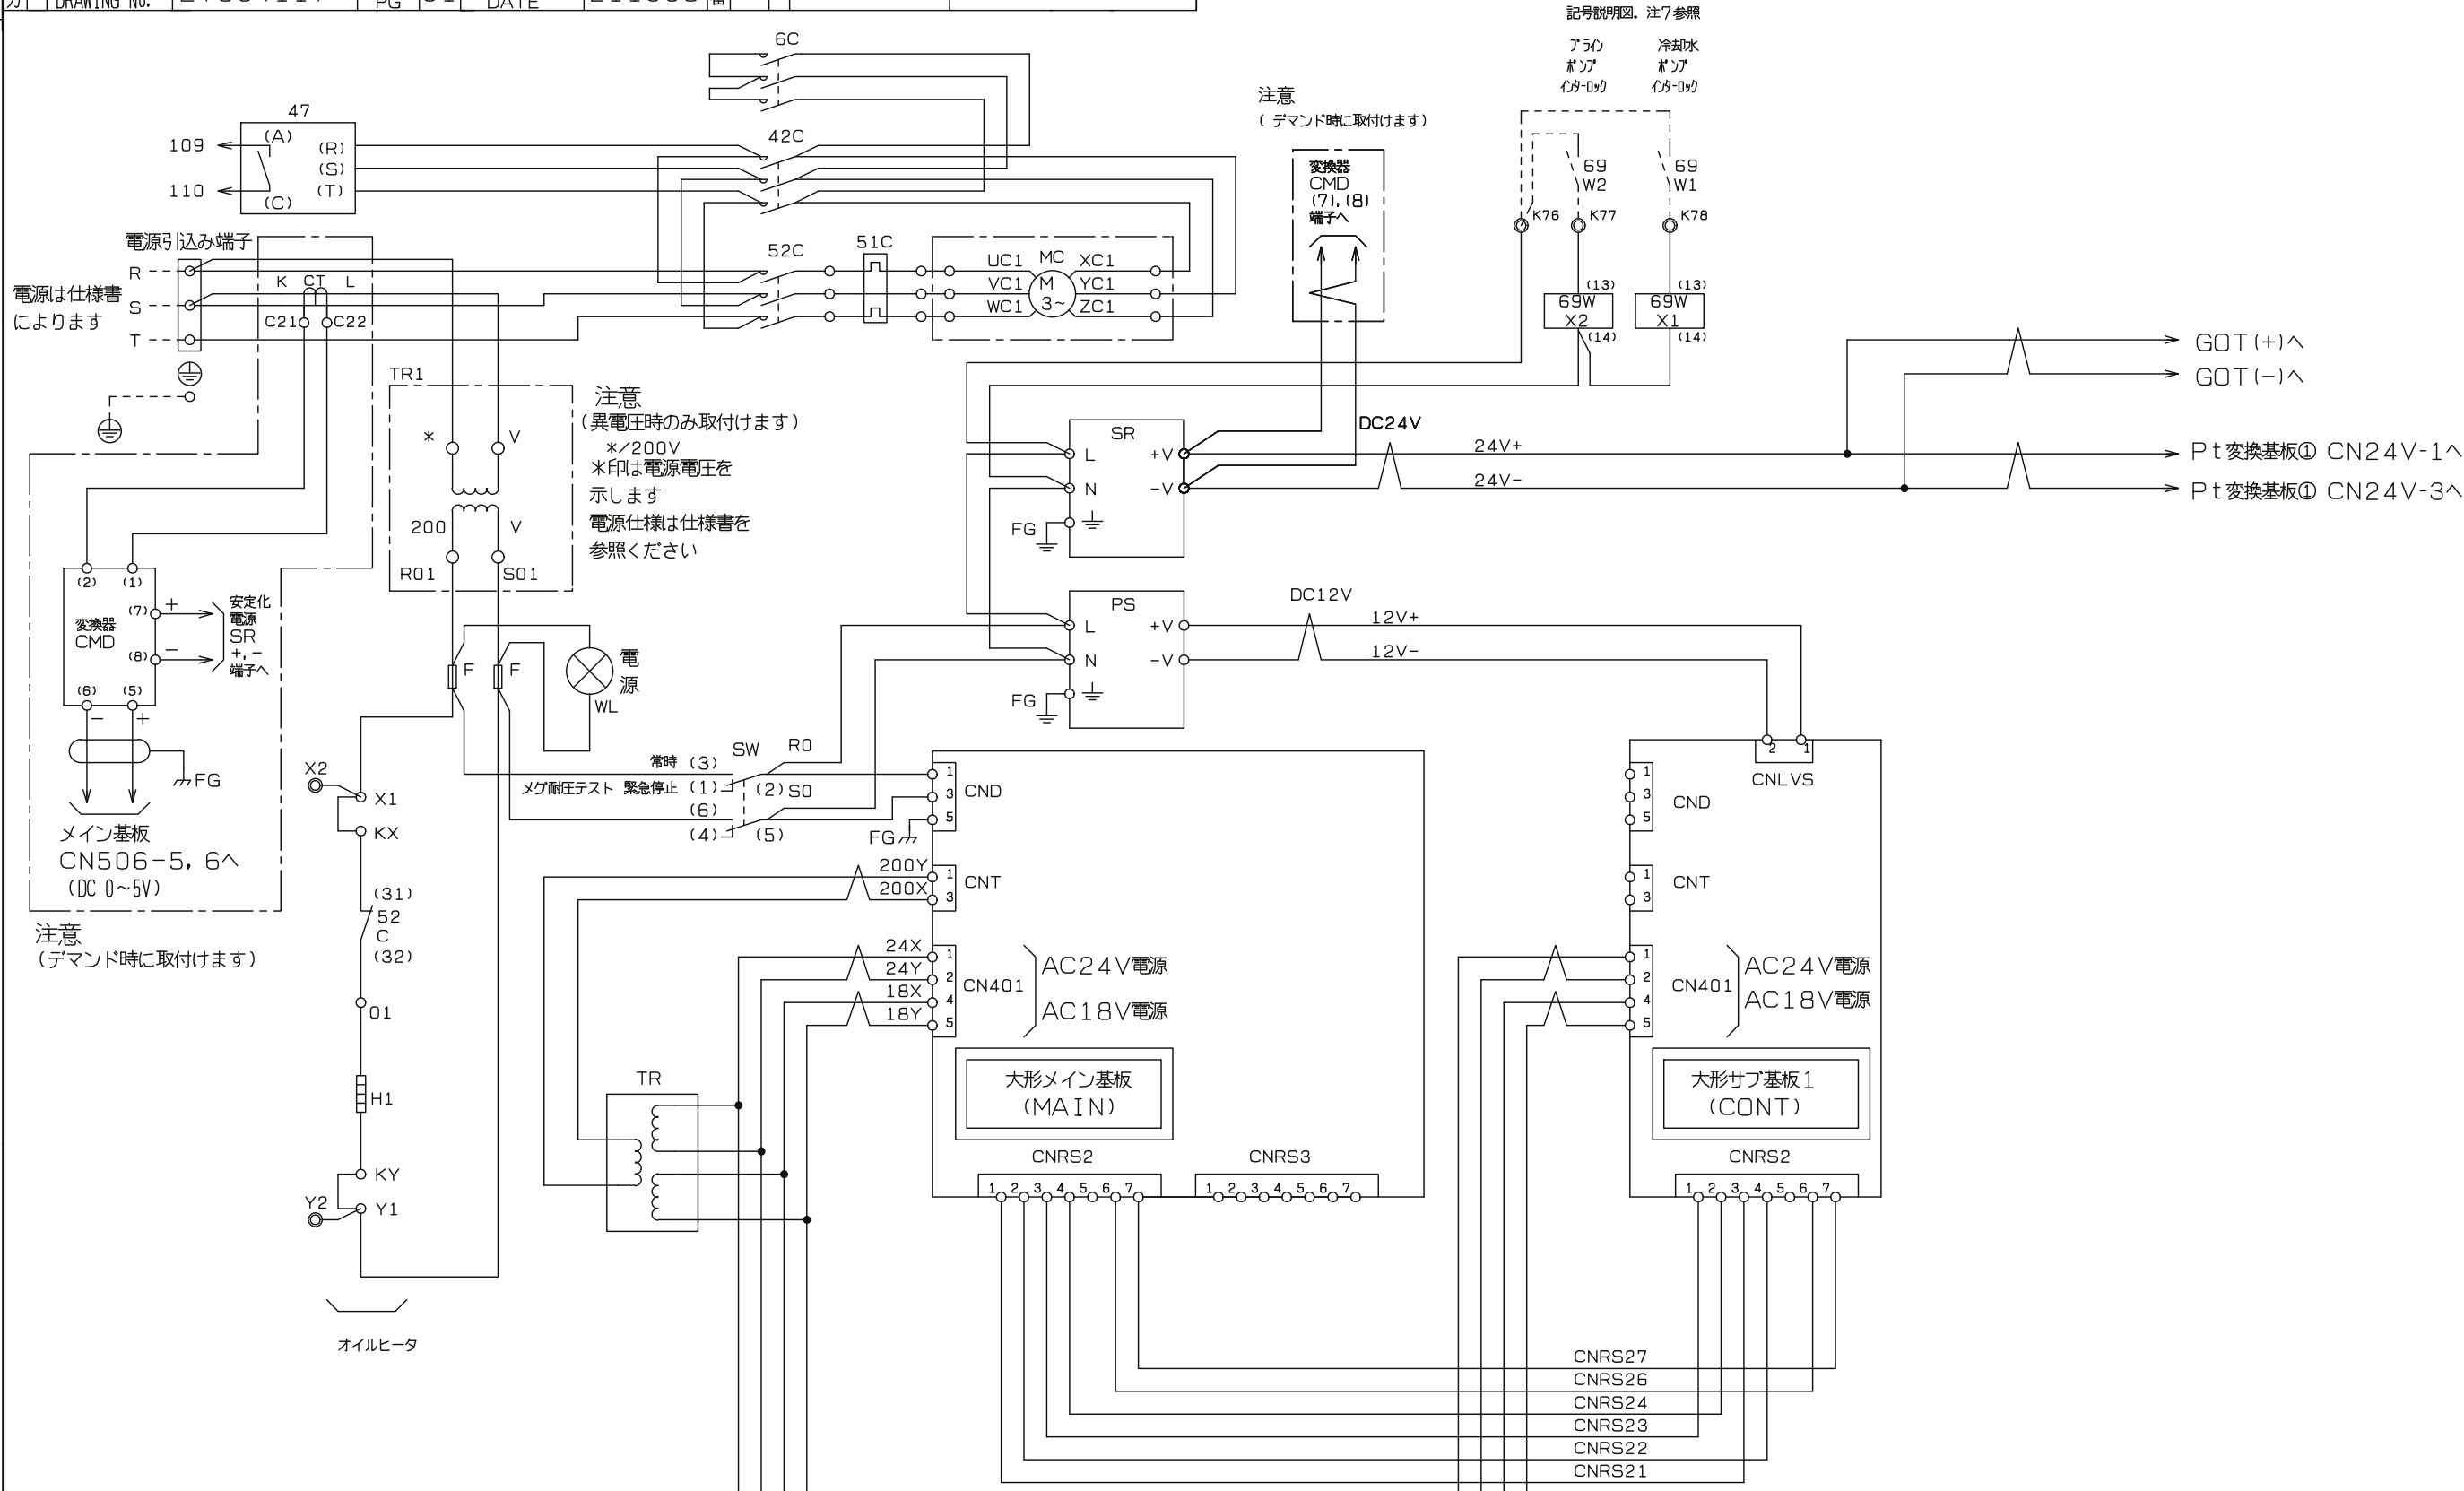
DRAWING NO. PG DATE

記号説明図. 注7参照

ブライン ポンプ インターロック
冷却水 ポンプ インターロック

6C
47
109 (A) (R)
(S)
110 (T)
(C)
42C
注意
(デマンド時に取付けます)
変換器 CMD (7),(8) 端子へ
69 W2
69 W1
K76 K77 K78
(13) 69W X2 (14)
(13) 69W X1 (14)
電源引込み端子
R
S
T
電源は仕様書によります
K CT L
C21 C22
52C
51C
UC1 MC XC1
VC1 M YC1
WC1 3~ ZC1
GOT(+)へ
GOT(−)へ
TR1
注意
(異電圧時のみ取付けます)
*/200V
*印は電源電圧を示します
電源仕様は仕様書を参照ください
* V
200 V
R01 S01
SR
L +V
N −V
FG
DC24V
24V+
24V−
Pt変換基板① CN24V-1へ
Pt変換基板① CN24V-3へ
(2) (1)
変換器 CMD
(7) +
(8) −
安定化電源 SR +,− 端子へ
(6) (5)
− +
FG
メイン基板 CN506−5,6へ
(DC 0~5V)
注意
(デマンド時に取付けます)
F F
電源 WL
PS
L +V
N −V
FG
DC12V
12V+
12V−
X2
X1
KX
常時 (3)
メグ耐圧テスト 緊急停止 (1)
(6)
(4)
SW
R0
(2) S0
(5)
FG
1 3 5 CND
200Y
200X
1 3 CNT
24X
24Y
18X
18Y
1 2 4 5 CN401
AC24V電源
AC18V電源
2 1
CNLVS
1 3 5 CND
1 3 CNT
1 2 4 5 CN401
AC24V電源
AC18V電源
(31) 52 C (32)
01
H1
KY
Y2
Y1
TR
大形メイン基板 (MAIN)
大形サブ基板1 (CONT)
CNRS2
1 2 3 4 5 6 7
CNRS3
1 2 3 4 5 6 7
CNRS2
1 2 3 4 5 6 7
オイルヒータ
CNRS27
CNRS26
CNRS24
CNRS23
CNRS22
CNRS21